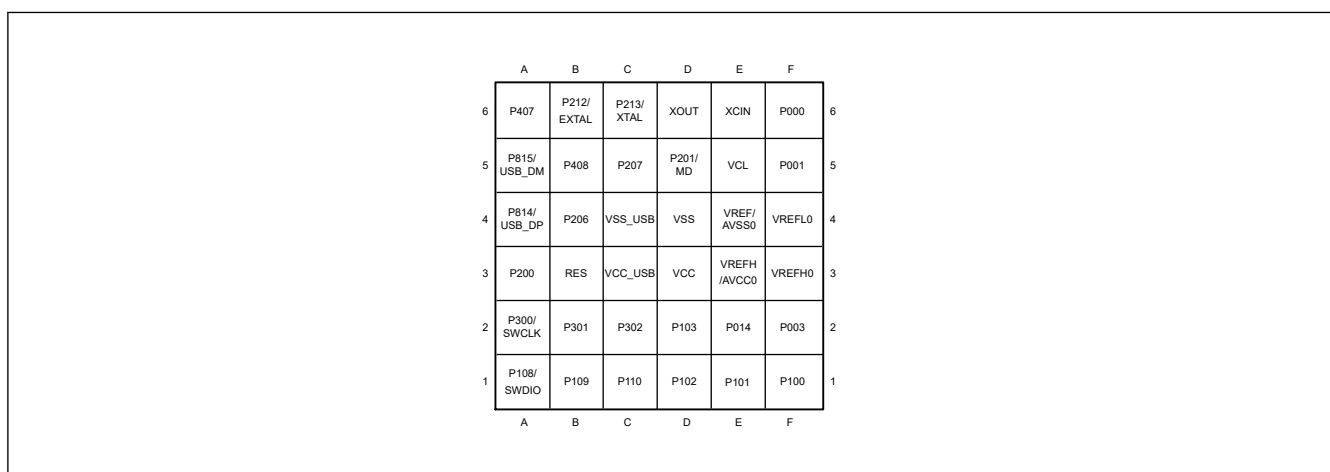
|   | A | B | C | D | E | F |   |
|---|---|---|---|---|---|---|---|
| 6 | P407 | P212/ EXTAL | P213/ XTAL | XOUT | XCIN | P000 | 6 |
| 5 | P815/ USB_DM | P408 | P207 | P201/ MD | VCL | P001 | 5 |
| 4 | P814/ USB_DP | P206 | VSS_USB | VSS | VREF/ AVSS0 | VREFL0 | 4 |
| 3 | P200 | RES | VCC_USB | VCC | VREFH /AVCC0 | VREFH0 | 3 |
| 2 | P300/ SWCLK | P301 | P302 | P103 | P014 | P003 | 2 |
| 1 | P108/ SWDIO | P109 | P110 | P102 | P101 | P100 | 1 |
|   | A | B | C | D | E | F |   |